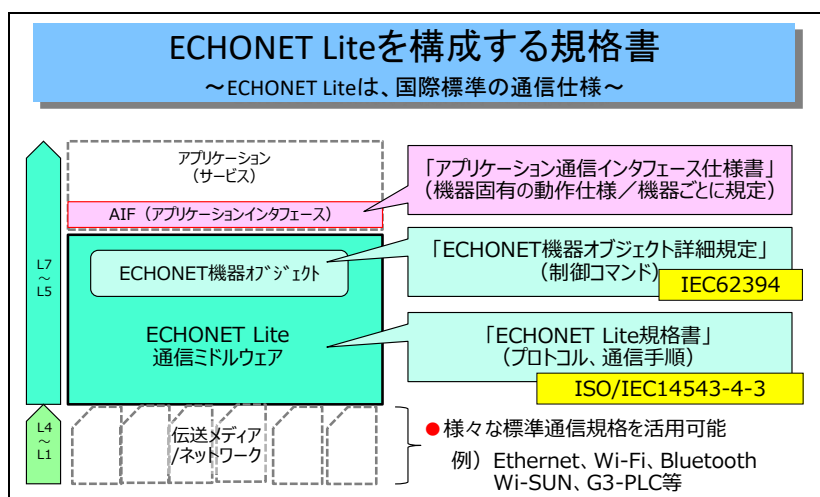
ECHONET Liteを構成する規格書
〜ECHONET Liteは、国際標準の通信仕様〜

L7
〜
L5

L4
〜
L1

アプリケーション
（サービス）

AIF（アプリケーションインタフェース）

ECHONET機器オブジェクト

ECHONET Lite
通信ミドルウェア

伝送メディア
/ネットワーク

「アプリケーション通信インタフェース仕様書」
（機器固有の動作仕様／機器ごとに規定）

「ECHONET機器オブジェクト詳細規定」
（制御コマンド）

IEC62394

「ECHONET Lite規格書」
（プロトコル、通信手順）

ISO/IEC14543-4-3

●様々な標準通信規格を活用可能
例）Ethernet、Wi-Fi、Bluetooth
Wi-SUN、G3-PLC等